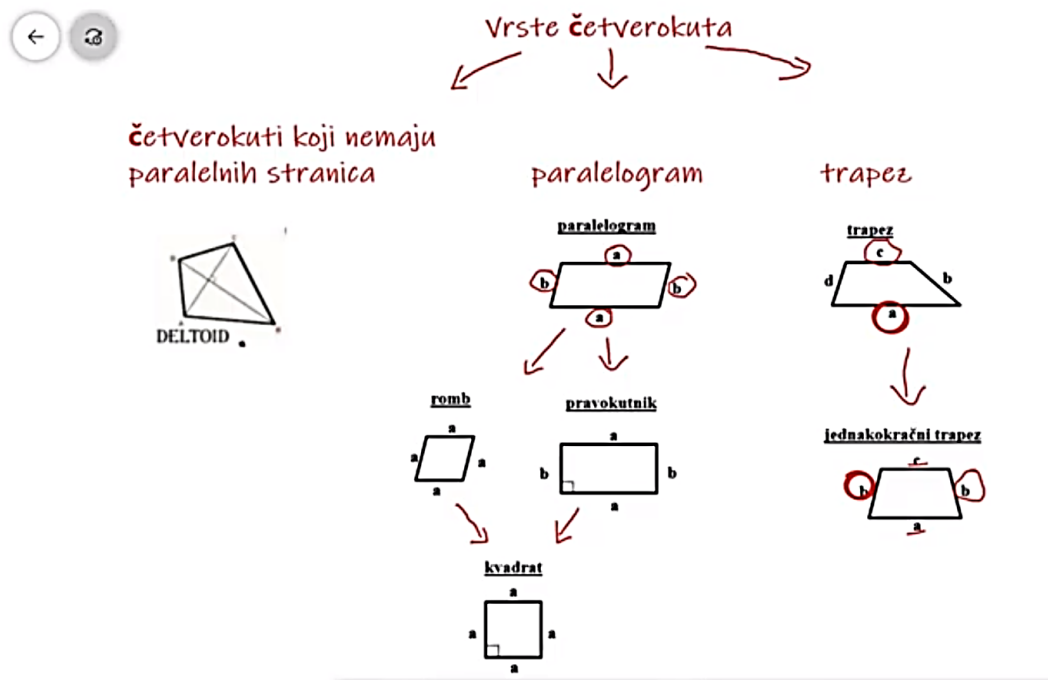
Vrste četverokuta

četverokuti koji nemaju paralelnih stranica

paralelogram

trapez

DELTOID

paralelogram

a

b

b

a

trapez

c

d

b

a

romb

a

a

a

a

pravokutnik

a

b

b

a

jednakokračni trapez

c

b

b

a

kvadrat

a

a

a

a